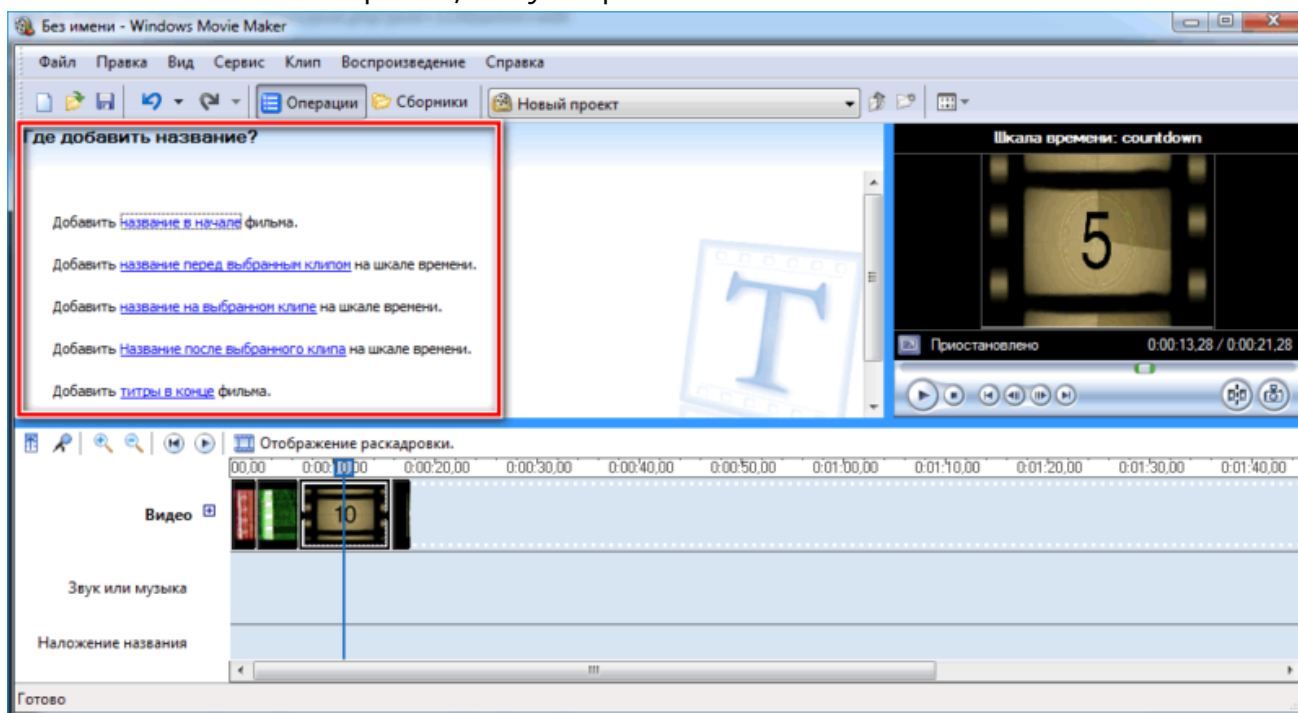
Без имени - Windows Movie Maker

Файл Правка Вид Сервис Клип Воспроизведение Справка

Операции Сборники Новый проект

Где добавить название?

Добавить название в начале фильма.

Добавить название перед выбранным клипом на шкале времени.

Добавить название на выбранном клипе на шкале времени.

Добавить Название после выбранного клипа на шкале времени.

Добавить титры в конце фильма.

Шкала времени: countdown

5

Приостановлено 0:00:13,28 / 0:00:21,28

Отображение раскадровки.

00,00 0:00:10,00 0:00:20,00 0:00:30,00 0:00:40,00 0:00:50,00 0:01:00,00 0:01:10,00 0:01:20,00 0:01:30,00 0:01:40,00

Видео

10

Звук или музыка

Наложение названия

Готово